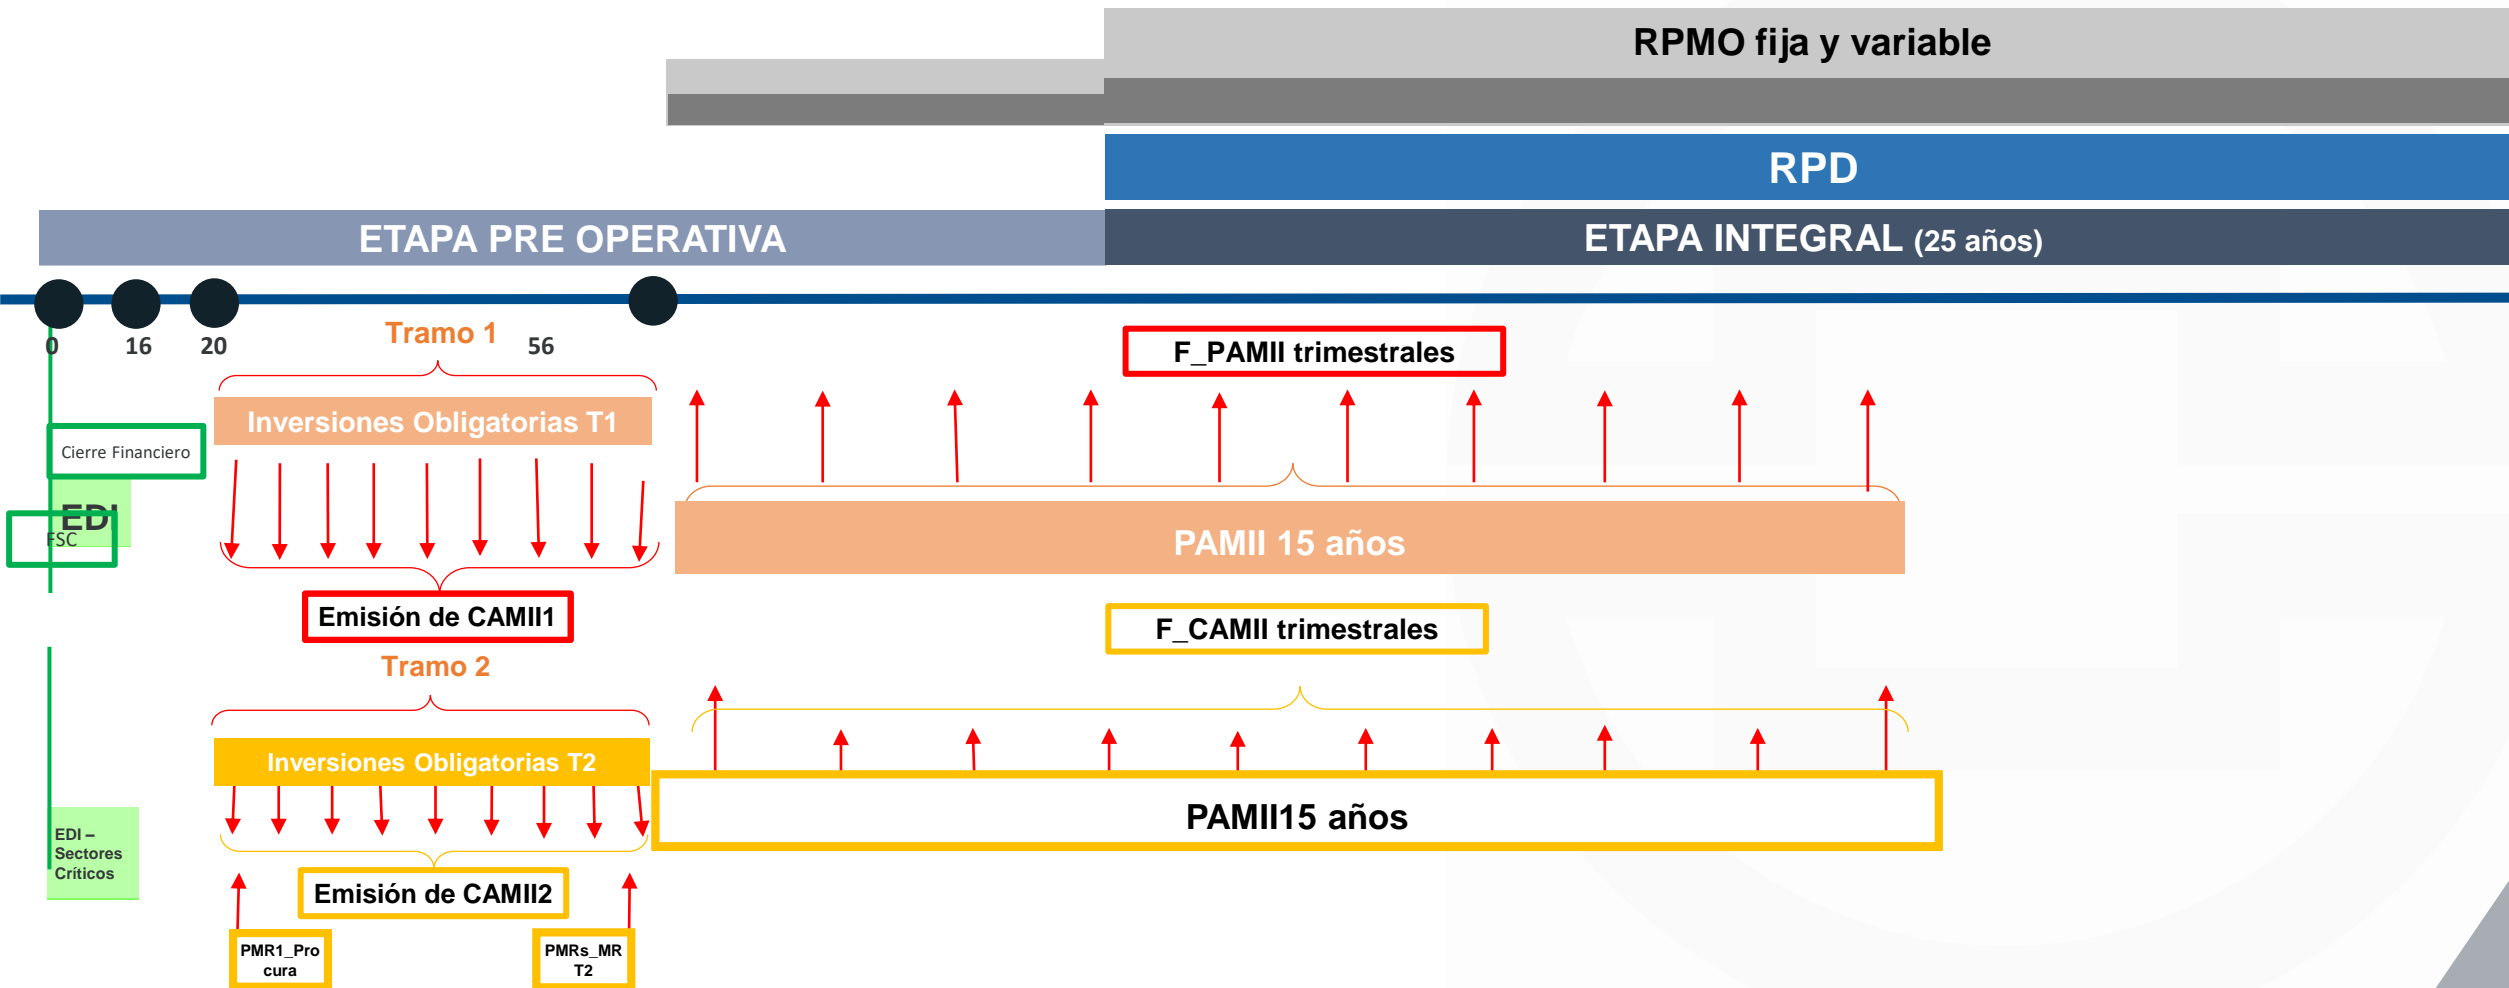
RPMO fija y variable

RPD

ETAPA PRE OPERATIVA

ETAPA INTEGRAL (25 años)

0 16 20

Tramo 1

56

F_PAMII trimestrales

Inversiones Obligatorias T1

Cierre Financiero

EDI

FSC

PAMII 15 años

Emisión de CAMII1

F_CAMII trimestrales

Tramo 2

Inversiones Obligatorias T2

PAMII15 años

EDI – Sectores Críticos

Emisión de CAMII2

PMR1_Procura

PMRs_MR T2